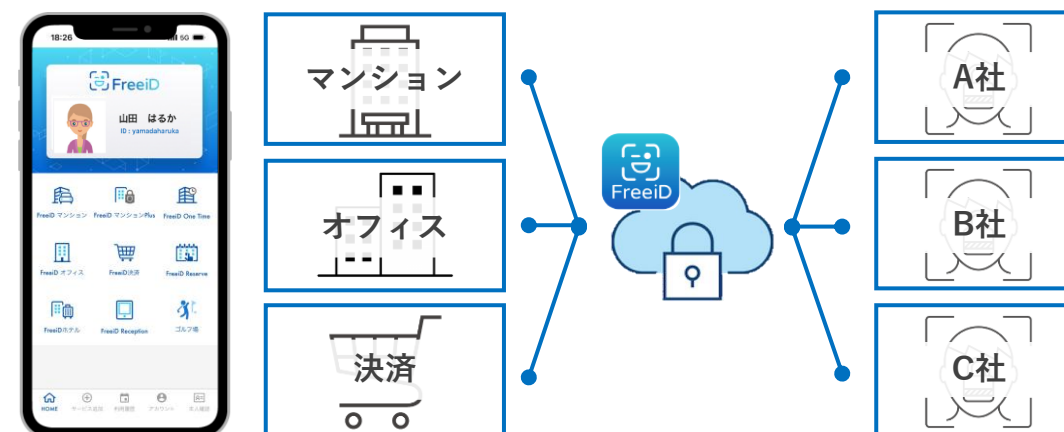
18:26

5G

FreeiD

山田 はるか
ID : yamadaharuka

FreeiD マンション

FreeiD マンションPlus

FreeiD One Time

FreeiD オフィス

FreeiD決済

FreeiD Reserve

FreeiDホテル

FreeiD Reception

ゴルフ場

HOME

サービス追加

利用履歴

アカウント

本人確認

マンション

オフィス

決済

FreeiD

A社

B社

C社